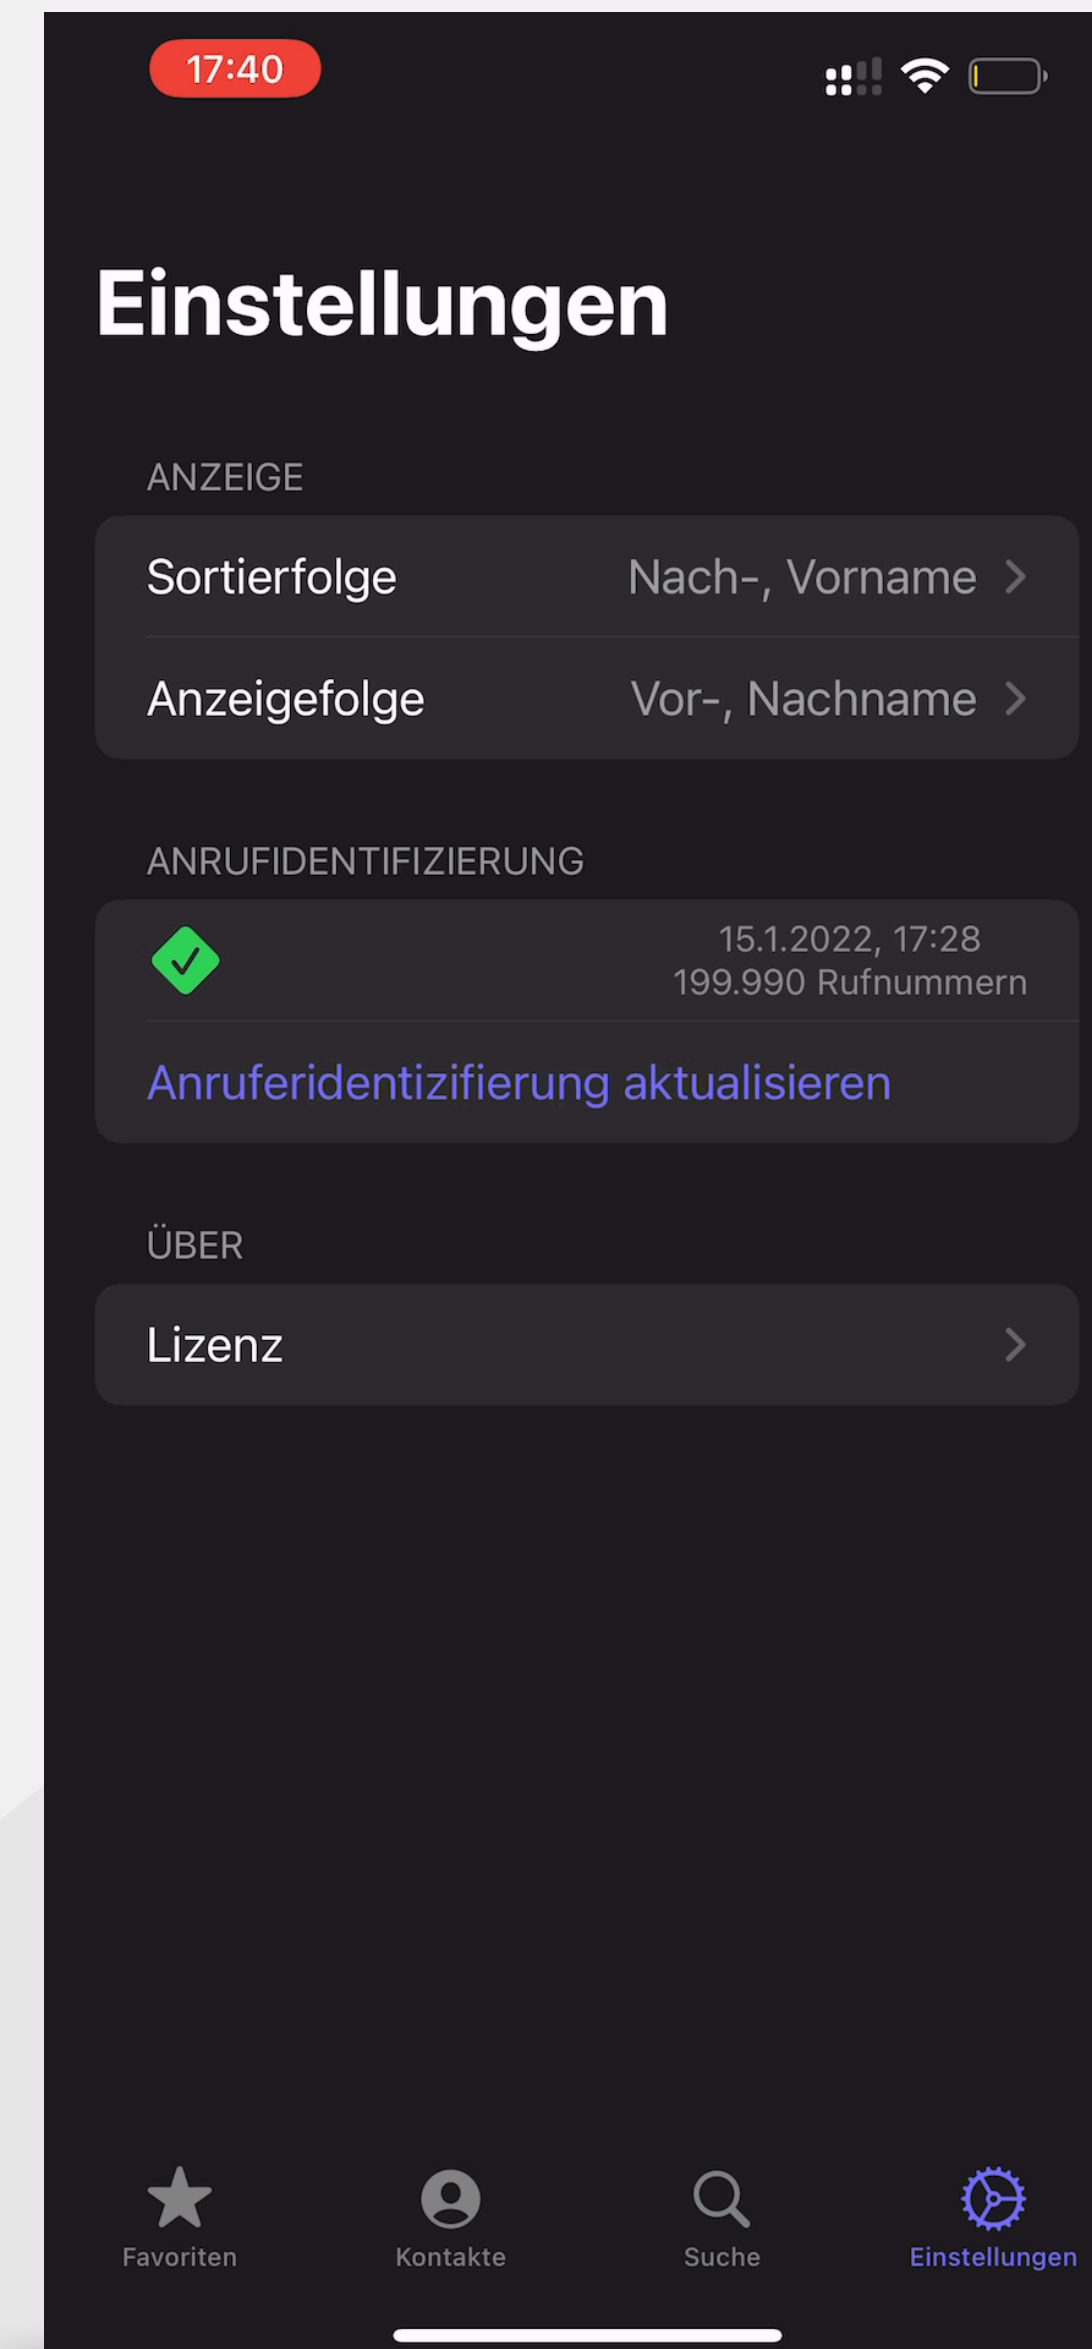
17:40

Einstellungen

ANZEIGE

Sortierfolge Nach-, Vorname

Anzeigefolge Vor-, Nachname

ANRUFIDENTIFIZIERUNG

15.1.2022, 17:28
199.990 Rufnummern

Anruferidentizifierung aktualisieren

ÜBER

Lizenz

Favoriten Kontakte Suche Einstellungen